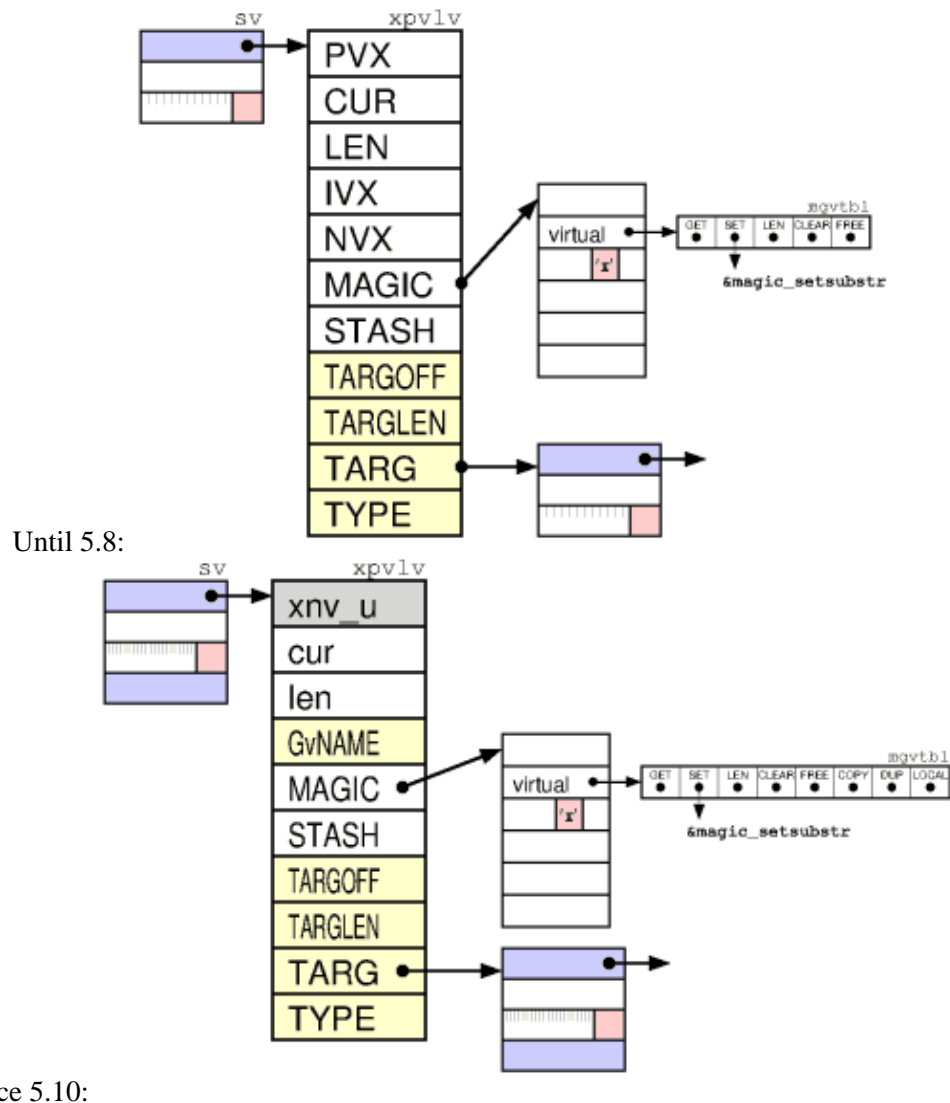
sv
xpvlv
PVX
CUR
LEN
IVX
NVX
MAGIC
STASH
TARGOFF
TARGLEN
TARG
TYPE
virtual
'x'
mgvtbl
GET SET LEN CLEAR FREE
&magic_setsubstr

Until 5.8:

sv
xpvlv
xnv_u
cur
len
GvNAME
MAGIC
STASH
TARGOFF
TARGLEN
TARG
TYPE
virtual
'x'
mgvtbl
GET SET LEN CLEAR FREE COPY DUP LOCAL
&magic_setsubstr

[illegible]ce 5.10: